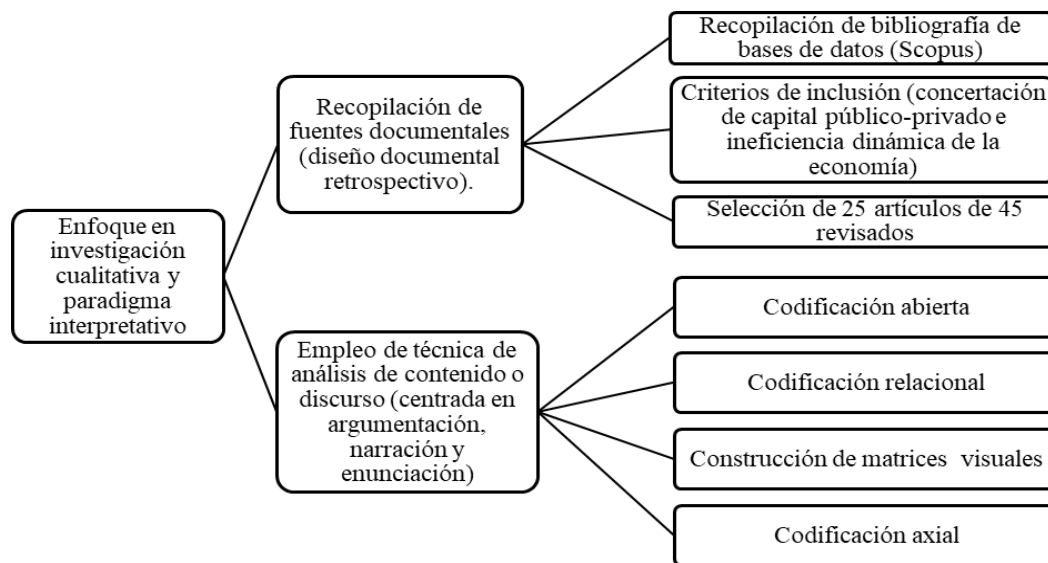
Enfoque en investigación cualitativa y paradigma interpretativo

Recopilación de fuentes documentales (diseño documental retrospectivo).

Recopilación de bibliografía de bases de datos (Scopus)

Criterios de inclusión (concertación de capital público-privado e ineficiencia dinámica de la economía)

Selección de 25 artículos de 45 revisados

Empleo de técnica de análisis de contenido o discurso (centrada en argumentación, narración y enunciación)

Codificación abierta

Codificación relacional

Construcción de matrices visuales

Codificación axial